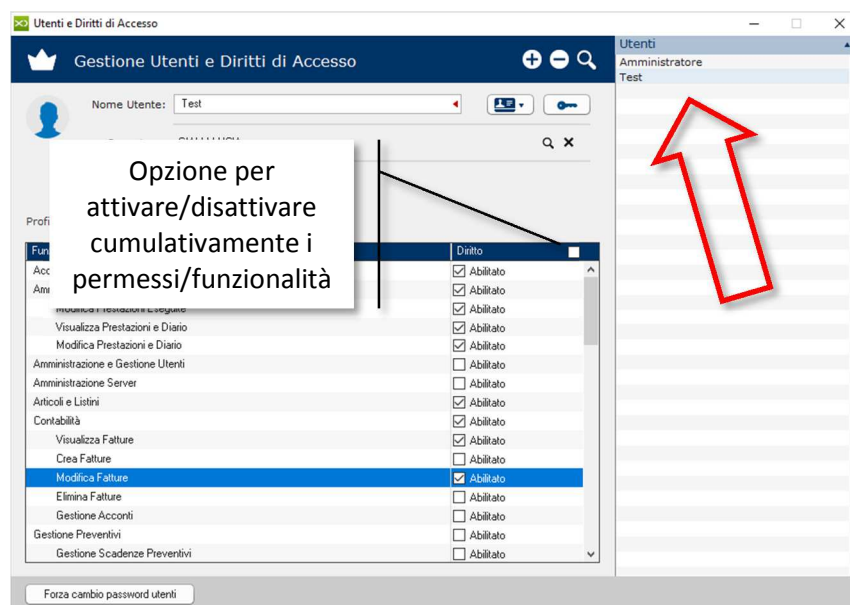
Utenti e Diritti di Accesso

Gestione Utenti e Diritti di Accesso

Nome Utente: Test

Opzione per attivare/disattivare cumulativamente i permessi/funzionalità

Profi

| Fun | Diritto |
|---|---|
| Acc | Abilitato |
| Amm | Abilitato |
| Modifica Prestazioni Eseguite | Abilitato |
| Visualizza Prestazioni e Diario | Abilitato |
| Modifica Prestazioni e Diario | Abilitato |
| Amministrazione e Gestione Utenti | Abilitato |
| Amministrazione Server | Abilitato |
| Articoli e Listini | Abilitato |
| Contabilità | Abilitato |
| Visualizza Fatture | Abilitato |
| Crea Fatture | Abilitato |
| Modifica Fatture | Abilitato |
| Elimina Fatture | Abilitato |
| Gestione Acconti | Abilitato |
| Gestione Preventivi | Abilitato |
| Gestione Scadenze Preventivi | Abilitato |

Forza cambio password utenti

Utenti
Amministratore
Test